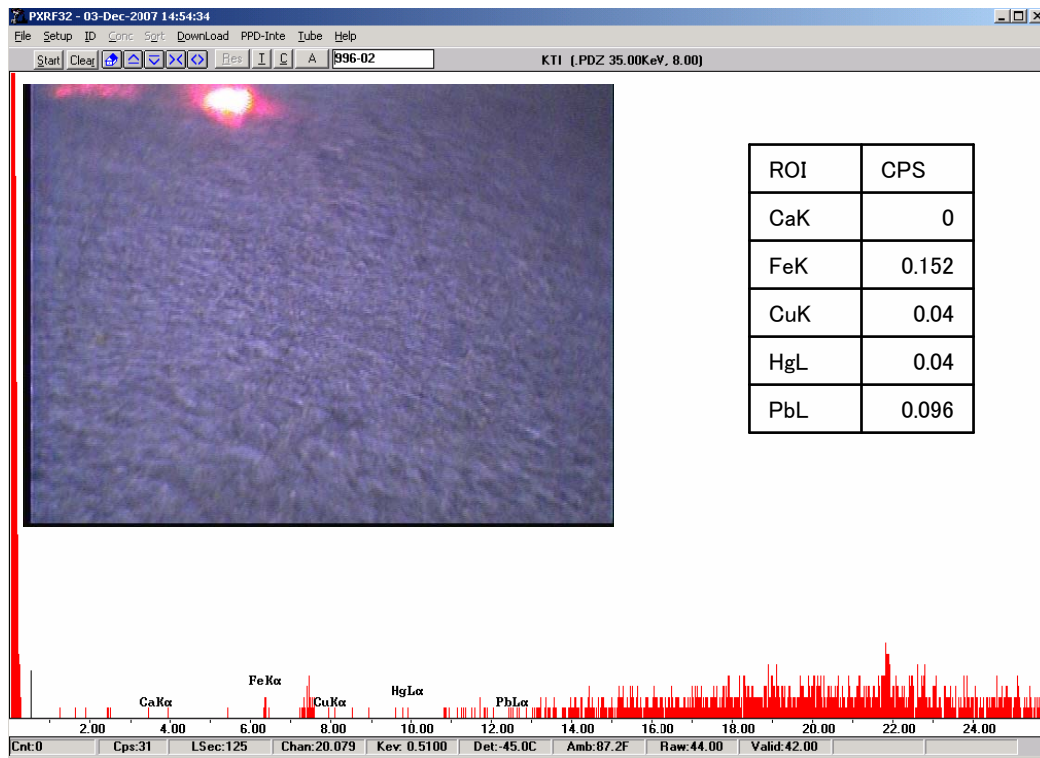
PXRF32 - 03-Dec-2007 14:54:34

File Setup ID Conc Sort DownLoad PPD-Inte Tube Help

Start Clear Res I C A 996-02 KTI (.PDZ 35.00KeV, 8.00)

| ROI | CPS |
|---|---|
| CaK | 0 |
| FeK | 0.152 |
| CuK | 0.04 |
| HgL | 0.04 |
| PbL | 0.096 |

FeKα CaKα CuKα HgLα PbLα

2.00 4.00 6.00 8.00 10.00 12.00 14.00 16.00 18.00 20.00 22.00 24.00

Cnt:0 Cps:31 LSec:125 Chan:20.079 Kev: 0.5100 Det:-45.0C Amb:87.2F Raw:44.00 Valid:42.00